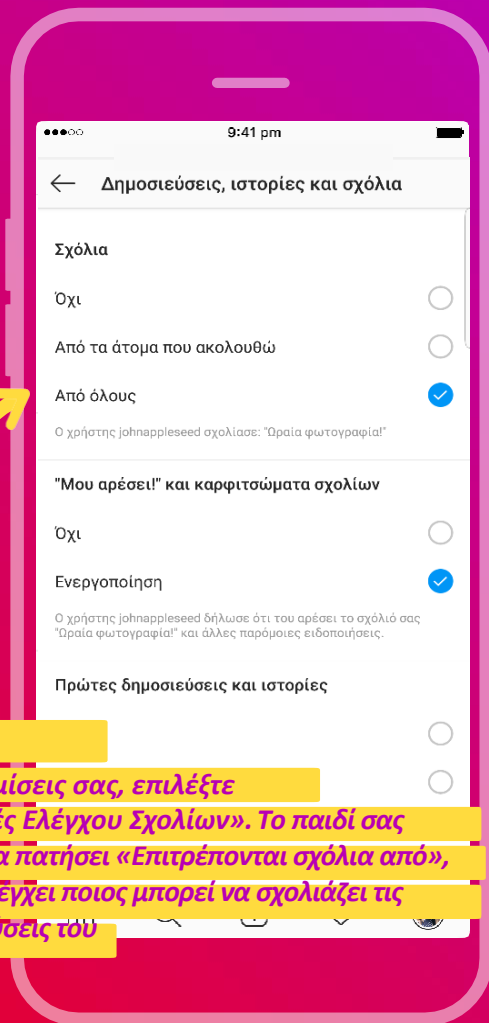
●●●○○ 9:41 pm

Δημοσιεύσεις, ιστορίες και σχόλια

Σχόλια

Όχι

Από τα άτομα που ακολουθώ

Από όλους

Ο χρήστης johnappleseed σχολίασε: "Ωραία φωτογραφία!"

"Μου αρέσει!" και καρφιτσώματα σχολίων

Όχι

Ενεργοποίηση

Ο χρήστης johnappleseed δήλωσε ότι του αρέσει το σχόλιό σας "Ωραία φωτογραφία" και άλλες παρόμοιες ειδοποιήσεις.

Πρώτες δημοσιεύσεις και ιστορίες

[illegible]μίσεις σας, επιλέξτε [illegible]ές Ελέγχου Σχολίων». Το παιδί σας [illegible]α πατήσει «Επιτρέπονται σχόλια από», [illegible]έγχει ποιος μπορεί να σχολιάζει τις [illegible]σεις του